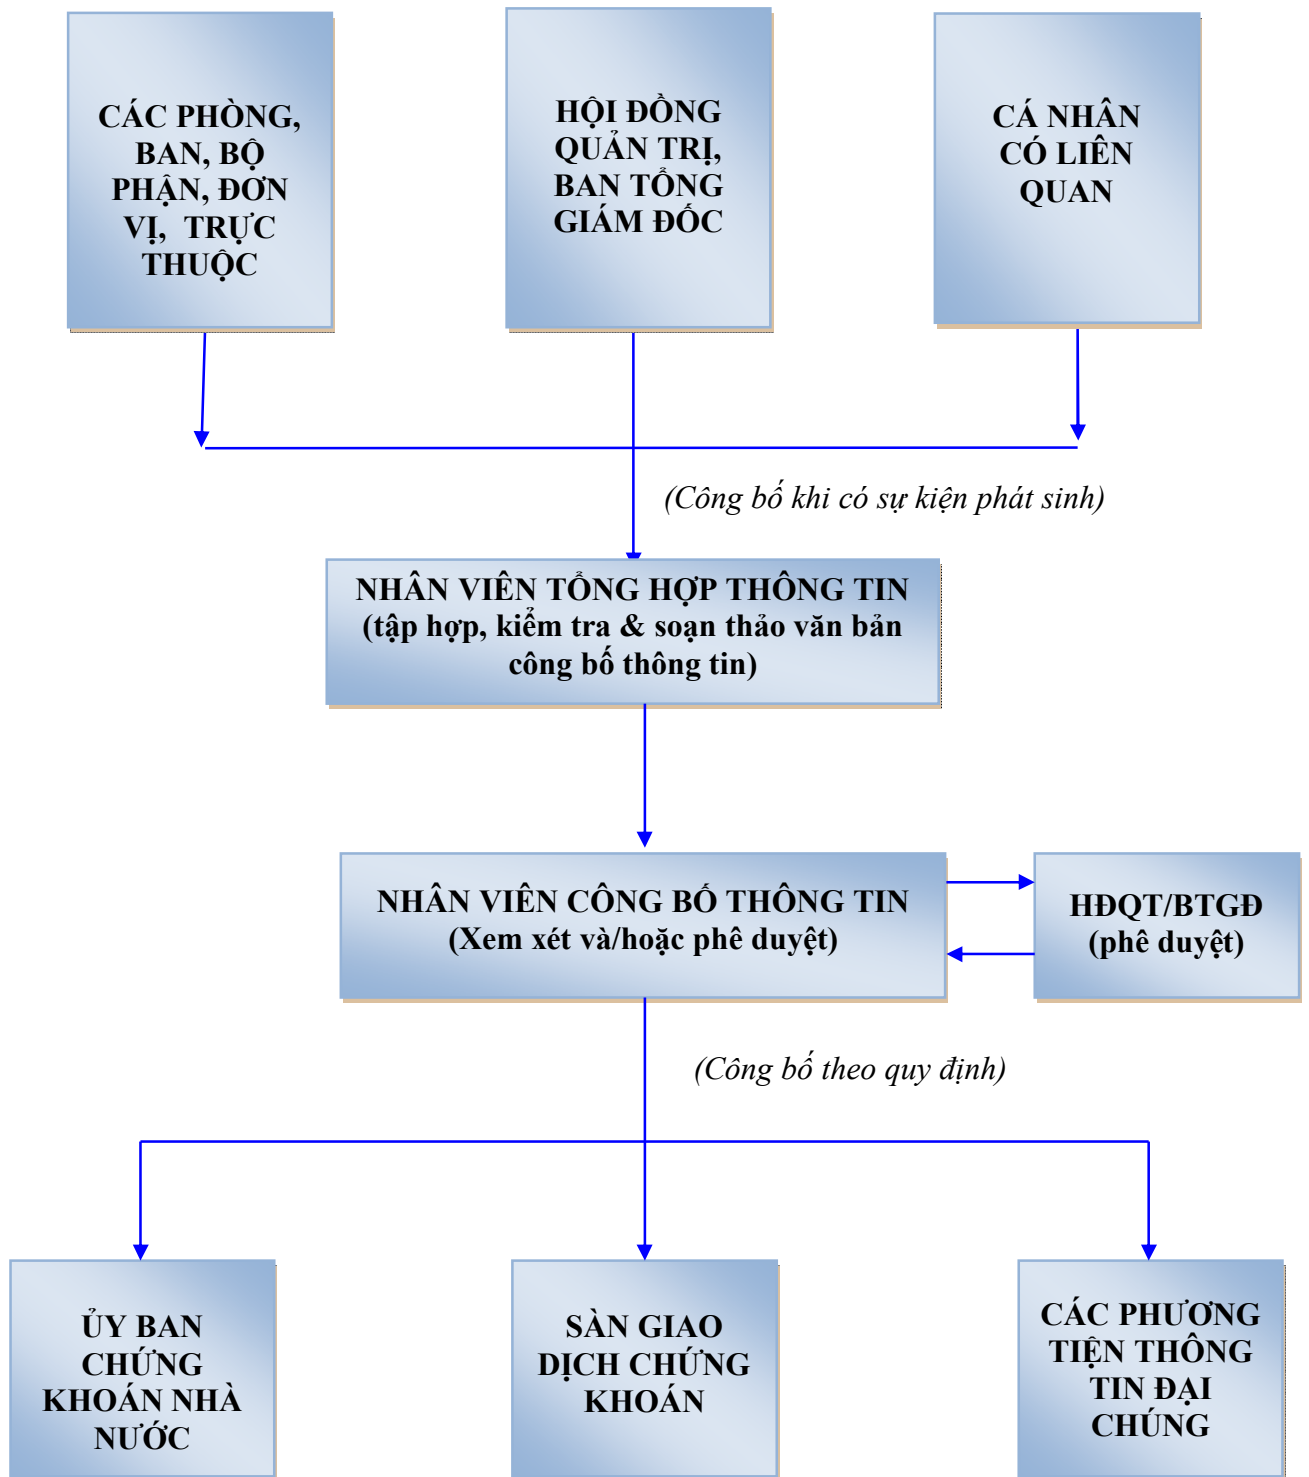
CÁC PHÒNG, BAN, BỘ PHẬN, ĐƠN VỊ, TRỰC THUỘC

HỘI ĐỒNG QUẢN TRỊ, BAN TỔNG GIÁM ĐỐC

CÁ NHÂN CÓ LIÊN QUAN

(Công bố khi có sự kiện phát sinh)

NHÂN VIÊN TỔNG HỢP THÔNG TIN (tập hợp, kiểm tra & soạn thảo văn bản công bố thông tin)

NHÂN VIÊN CÔNG BỐ THÔNG TIN (Xem xét và/hoặc phê duyệt)

HĐQT/BTGĐ (phê duyệt)

(Công bố theo quy định)

ỦY BAN CHỨNG KHOÁN NHÀ NƯỚC

SÀN GIAO DỊCH CHỨNG KHOÁN

CÁC PHƯƠNG TIỆN THÔNG TIN ĐẠI CHÚNG